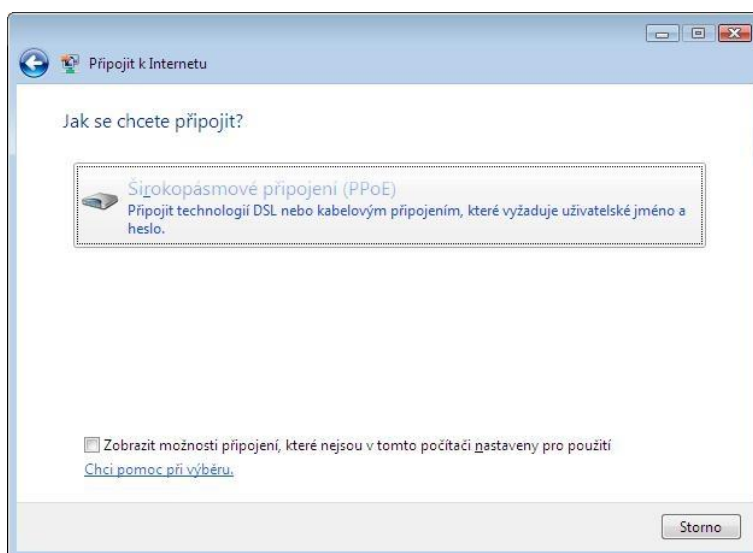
Připojit k Internetu

Jak se chcete připojit?

Širokopásmové připojení (PPoE)
Připojit technologií DSL nebo kabelovým připojením, které vyžaduje uživatelské jméno a heslo.

Zobrazit možnosti připojení, které nejsou v tomto počítači nastaveny pro použití

Chci pomoc při výběru.

Storno